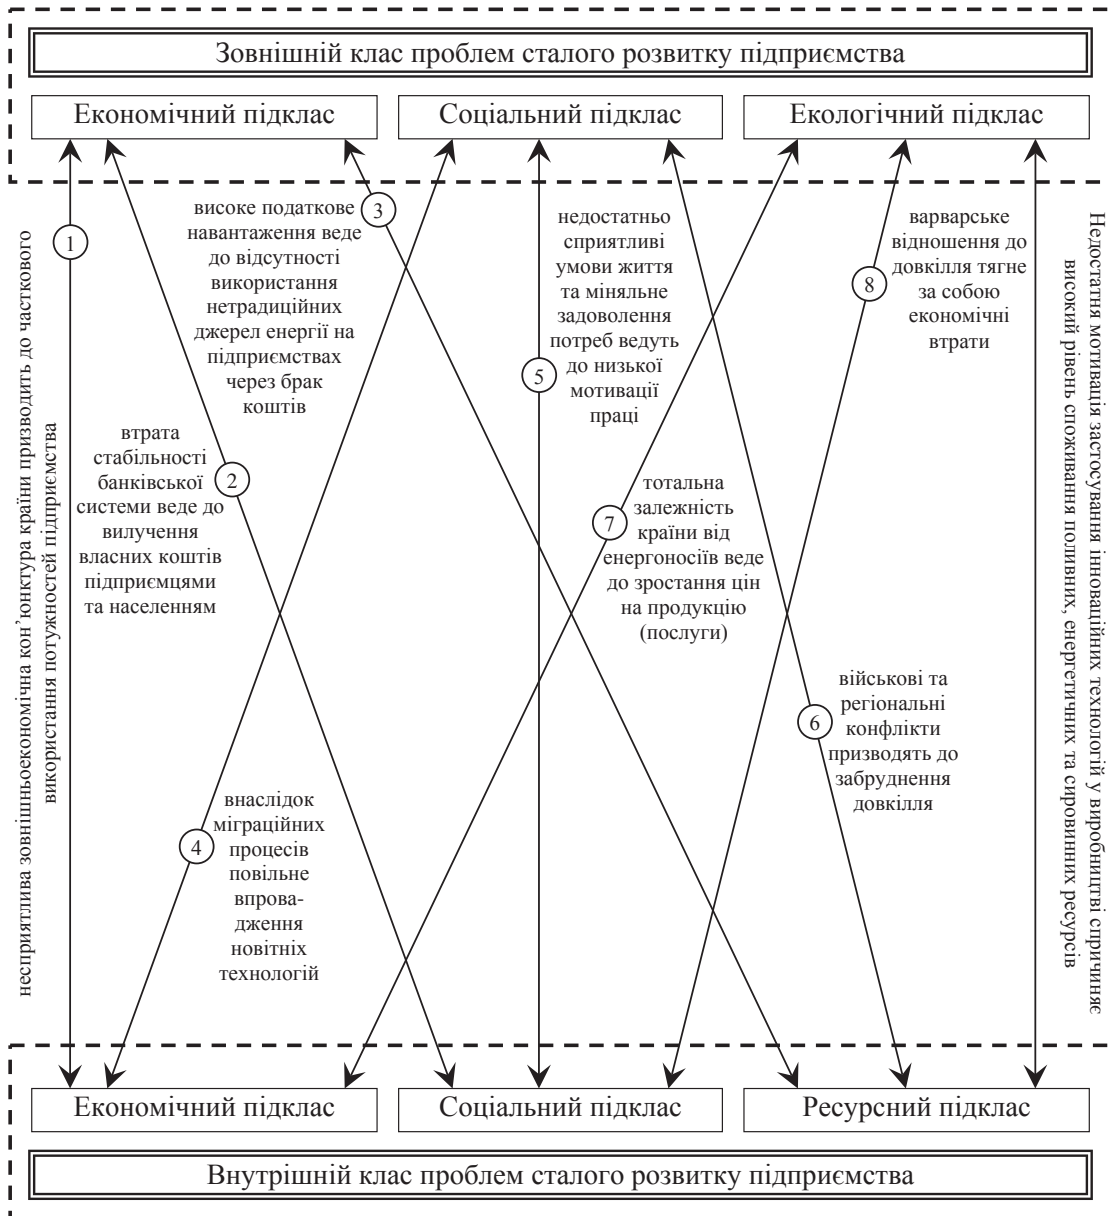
Зовнішній клас проблем сталого розвитку підприємства

Економічний підклас

Соціальний підклас

Екологічний підклас

1

несприятлива зовнішньоекономічна кон'юнктура країни призводить до часткового використання потужностей підприємства

3

високе податкове навантаження веде до відсутності використання нетрадиційних джерел енергії на підприємствах через брак коштів

2

втрата стабільності банківської системи веде до вилучення власних коштів підприємцями та населенням

5

недостатньо сприятливі умови життя та мінільне задоволення потреб ведуть до низької мотивації праці

8

варварське відношення до довкілля тягне за собою економічні втрати

Недостатня мотивація застосування інноваційних технологій у виробництві спричиняє високий рівень споживання паливних, енергетичних та сировинних ресурсів

7

тотальна залежність країни від енергоносіїв веде до зростання цін на продукцію (послуги)

6

військові та регіональні конфлікти призводять до забруднення довкілля

4

внаслідок міграційних процесів повільне впровадження новітніх технологій

Економічний підклас

Соціальний підклас

Ресурсний підклас

Внутрішній клас проблем сталого розвитку підприємства